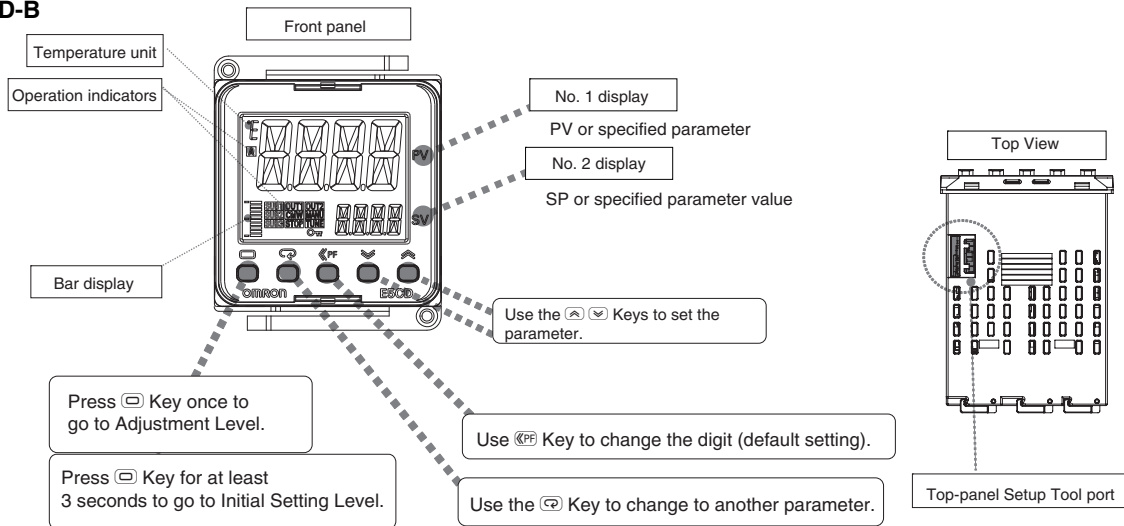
D-B

Front panel

Temperature unit

Operation indicators

No. 1 display

PV or specified parameter

No. 2 display

SP or specified parameter value

Top View

PV

SV

OUT1 OUT2
CMW MANU
STOP TUNE

PF

omron E5CD

Bar display

Use the ⩓ ⩔ Keys to set the parameter.

Press ▭ Key once to go to Adjustment Level.

Use PF Key to change the digit (default setting).

Press ▭ Key for at least 3 seconds to go to Initial Setting Level.

Use the ⟲ Key to change to another parameter.

Top-panel Setup Tool port